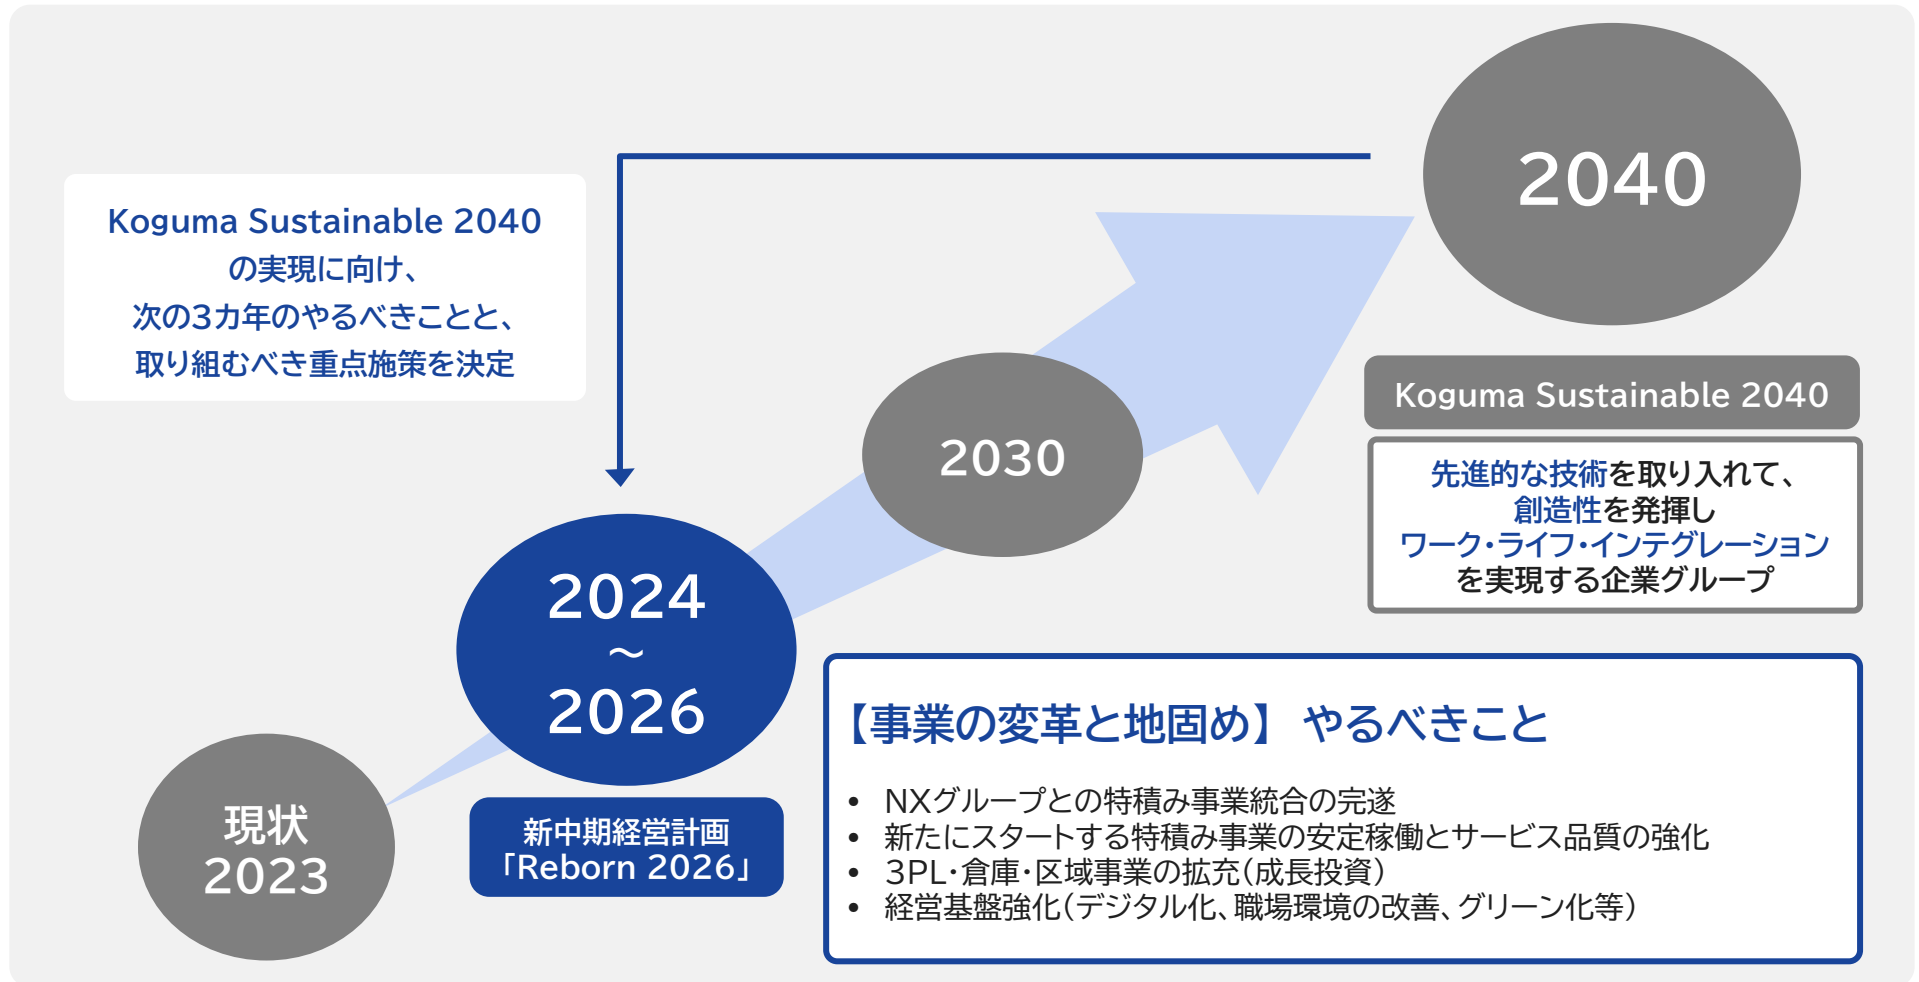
Koguma Sustainable 2040
の実現に向け、
次の3カ年のやるべきことと、
取り組むべき重点施策を決定

2040

Koguma Sustainable 2040

先進的な技術を取り入れて、
創造性を発揮し
ワーク・ライフ・インテグレーション
を実現する企業グループ

2030

2024
～
2026

新中期経営計画
「Reborn 2026」

現状
2023

【事業の変革と地固め】 やるべきこと

- NXグループとの特積み事業統合の完遂
- 新たにスタートする特積み事業の安定稼働とサービス品質の強化
- 3PL・倉庫・区域事業の拡充(成長投資)
- 経営基盤強化(デジタル化、職場環境の改善、グリーン化等)